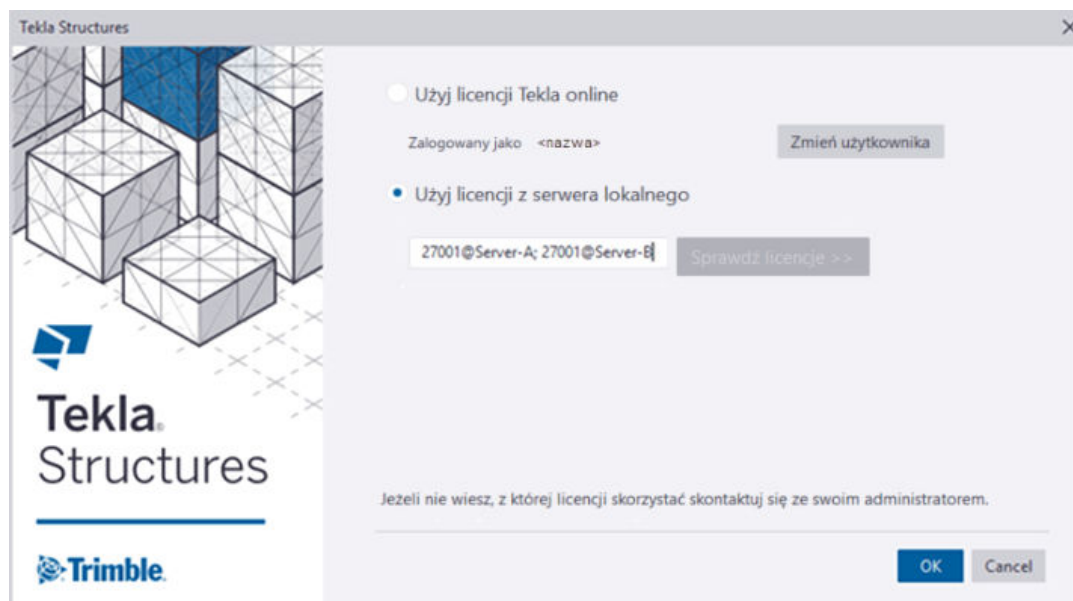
Tekla Structures

Użyj licencji Tekla online

Zalogowany jako <nazwa>

Zmień użytkownika

Użyj licencji z serwera lokalnego

27001@Server-A; 27001@Server-B

Sprawdź licencje >>

Tekla Structures

Trimble

Jeżeli nie wiesz, z której licencji skorzystać skontaktuj się ze swoim administratorem.

OK

Cancel